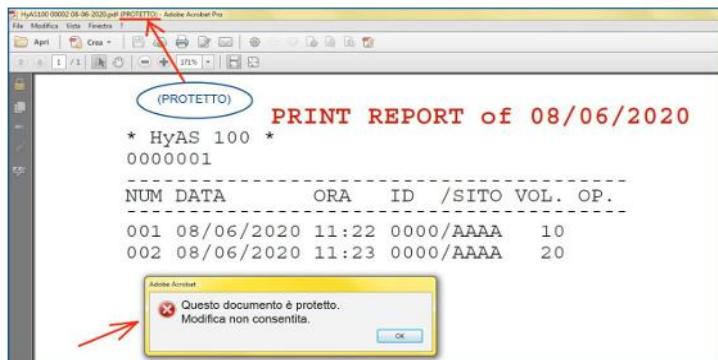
HyAS100 00002 08-06-2020.pdf (PROTETTO) - Adobe Acrobat Pro
File Modifica Vista Finestra ?
Apri Crea
1 / 1 171%

(PROTETTO)

PRINT REPORT of 08/06/2020

* HyAS 100 *
0000001

| NUM | DATA | ORA | ID | /SITO | VOL. | OP. |
|---|---|---|---|---|---|---|
| 001 | 08/06/2020 | 11:22 | 0000/AAAA | | 10 | |
| 002 | 08/06/2020 | 11:23 | 0000/AAAA | | 20 | |

Adobe Acrobat
Questo documento è protetto.
Modifica non consentita.
OK